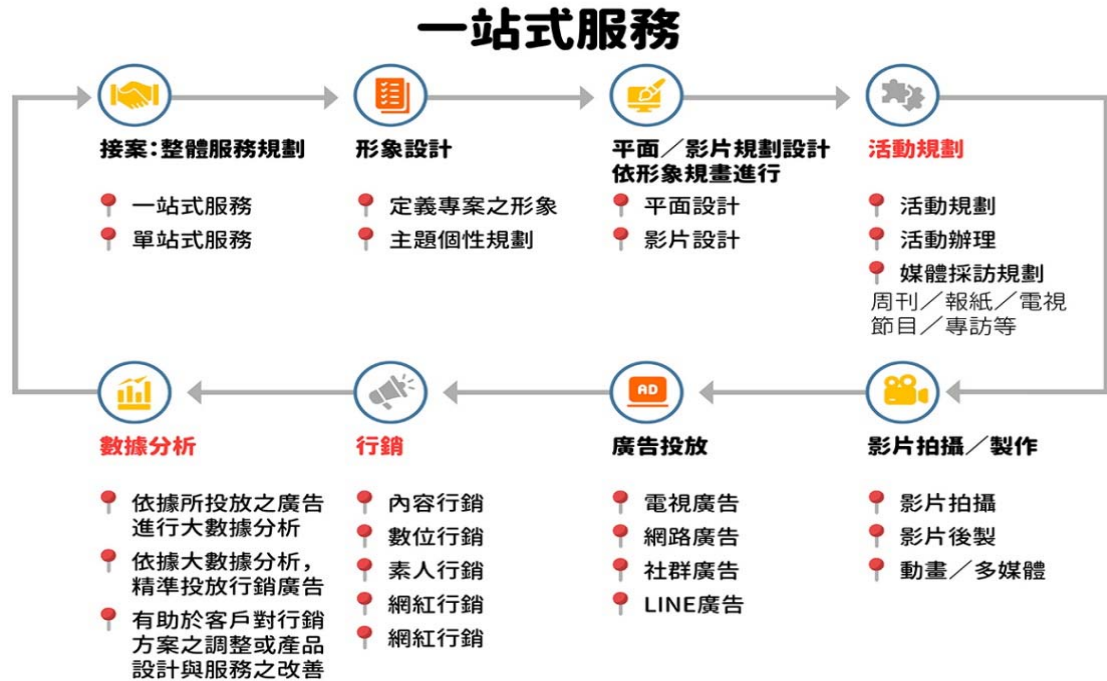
一站式服務

接案:整體服務規劃
一站式服務
單站式服務

形象設計
定義專案之形象
主題個性規劃

平面/影片規劃設計
依形象規畫進行
平面設計
影片設計

活動規劃
活動規劃
活動辦理
媒體採訪規劃
周刊/報紙/電視節目/專訪等

AD

影片拍攝/製作
影片拍攝
影片後製
動畫/多媒體

廣告投放
電視廣告
網路廣告
社群廣告
LINE廣告

行銷
內容行銷
數位行銷
素人行銷
網紅行銷
網紅行銷

數據分析
依據所投放之廣告進行大數據分析
依據大數據分析,精準投放行銷廣告
有助於客戶對行銷方案之調整或產品設計與服務之改善